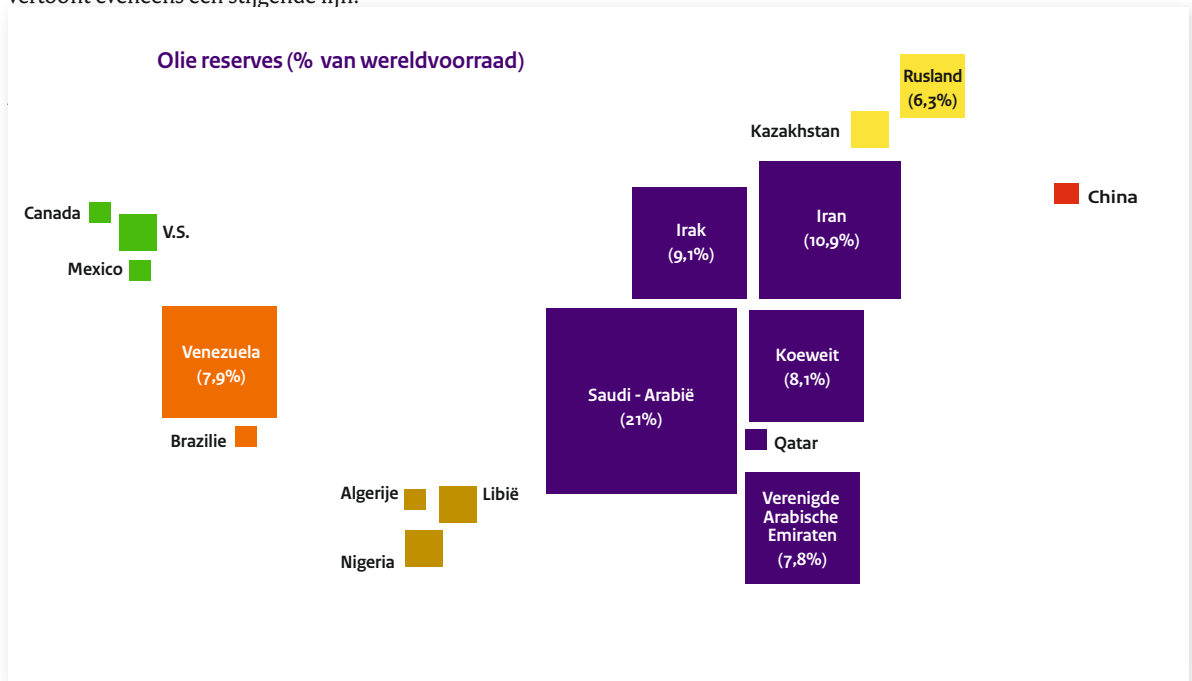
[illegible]

Olie reserves (% van wereldvoorraad)

Rusland (6,3%)

Kazakhstan

China

Canada

V.S.

Mexico

Irak (9,1%)

Iran (10,9%)

Venezuela (7,9%)

Brazilie

Saudi - Arabië (21%)

Koeweit (8,1%)

Qatar

Algerije

Libië

Nigeria

Verenigde Arabische Emiraten (7,8%)